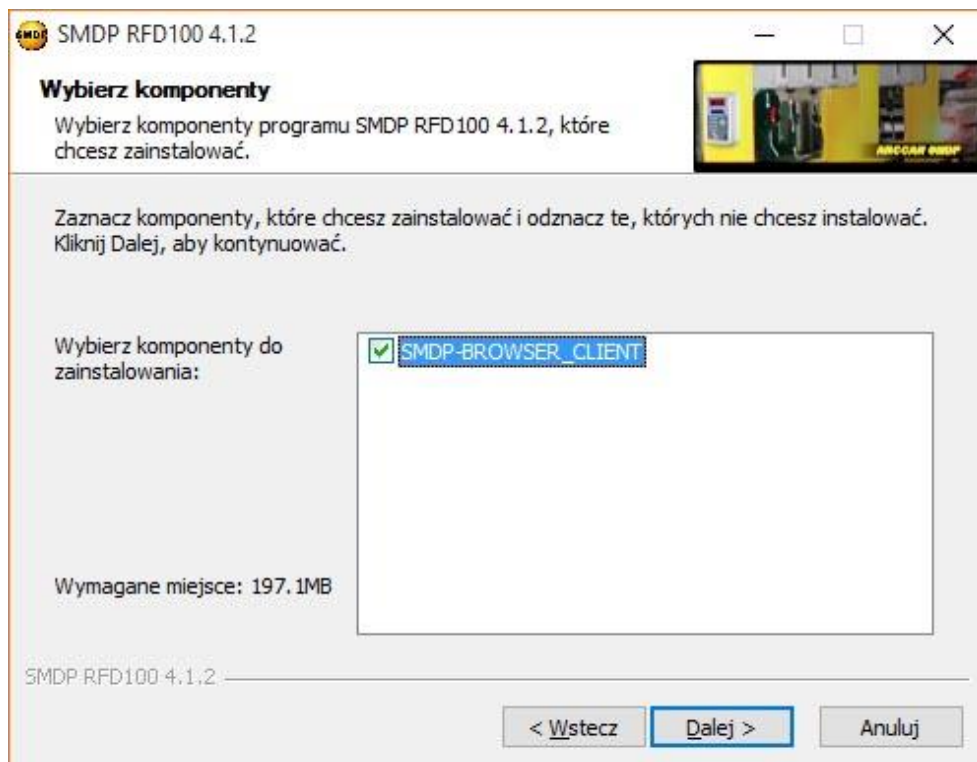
SMDP RFD100 4.1.2

Wybierz komponenty
Wybierz komponenty programu SMDP RFD100 4.1.2, które chcesz zainstalować.

Zaznacz komponenty, które chcesz zainstalować i odznacz te, których nie chcesz instalować. Kliknij Dalej, aby kontynuować.

Wybierz komponenty do zainstalowania:

SMDP-BROWSER_CLIENT

Wymagane miejsce: 197.1MB

SMDP RFD100 4.1.2

< Wstecz
Dalej >
Anuluj